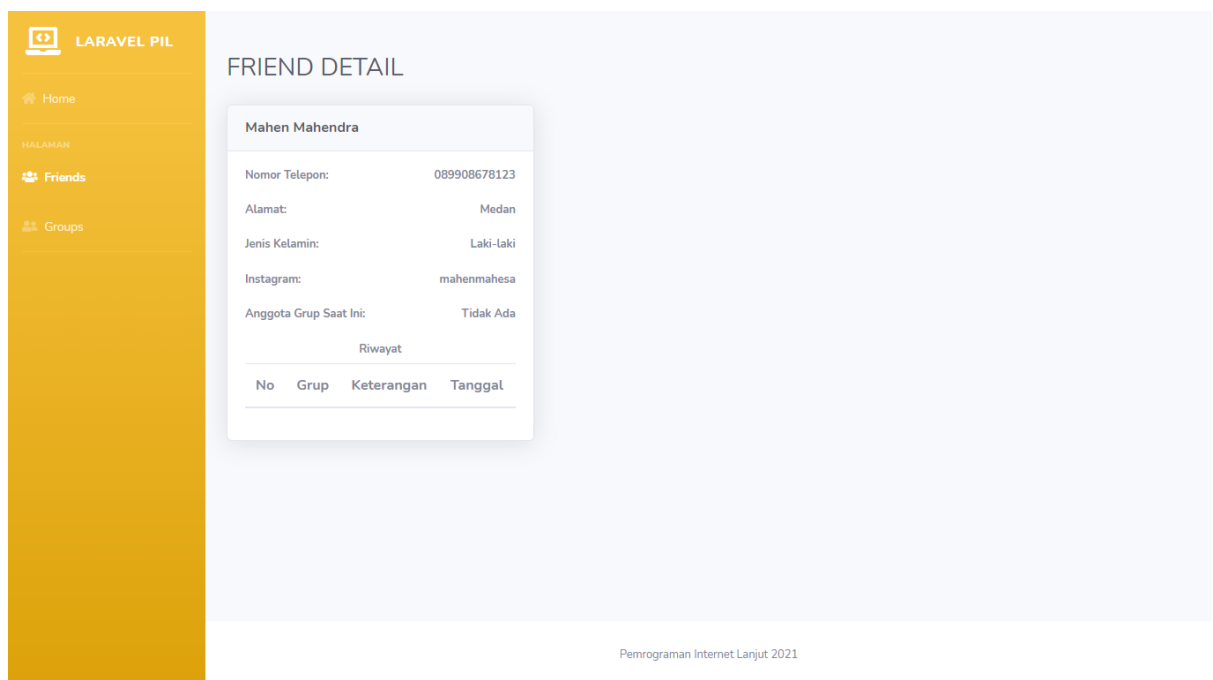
LARAVEL PIL

Home

HALAMAN

Friends

Groups

FRIEND DETAIL

Mahen Mahendra

Nomor Telepon: 089908678123

Alamat: Medan

Jenis Kelamin: Laki-laki

Instagram: mahenmahesa

Anggota Grup Saat Ini: Tidak Ada

Riwayat

| No | Grup | Keterangan | Tanggal |
|---|---|---|---|

Pemrograman Internet Lanjut 2021